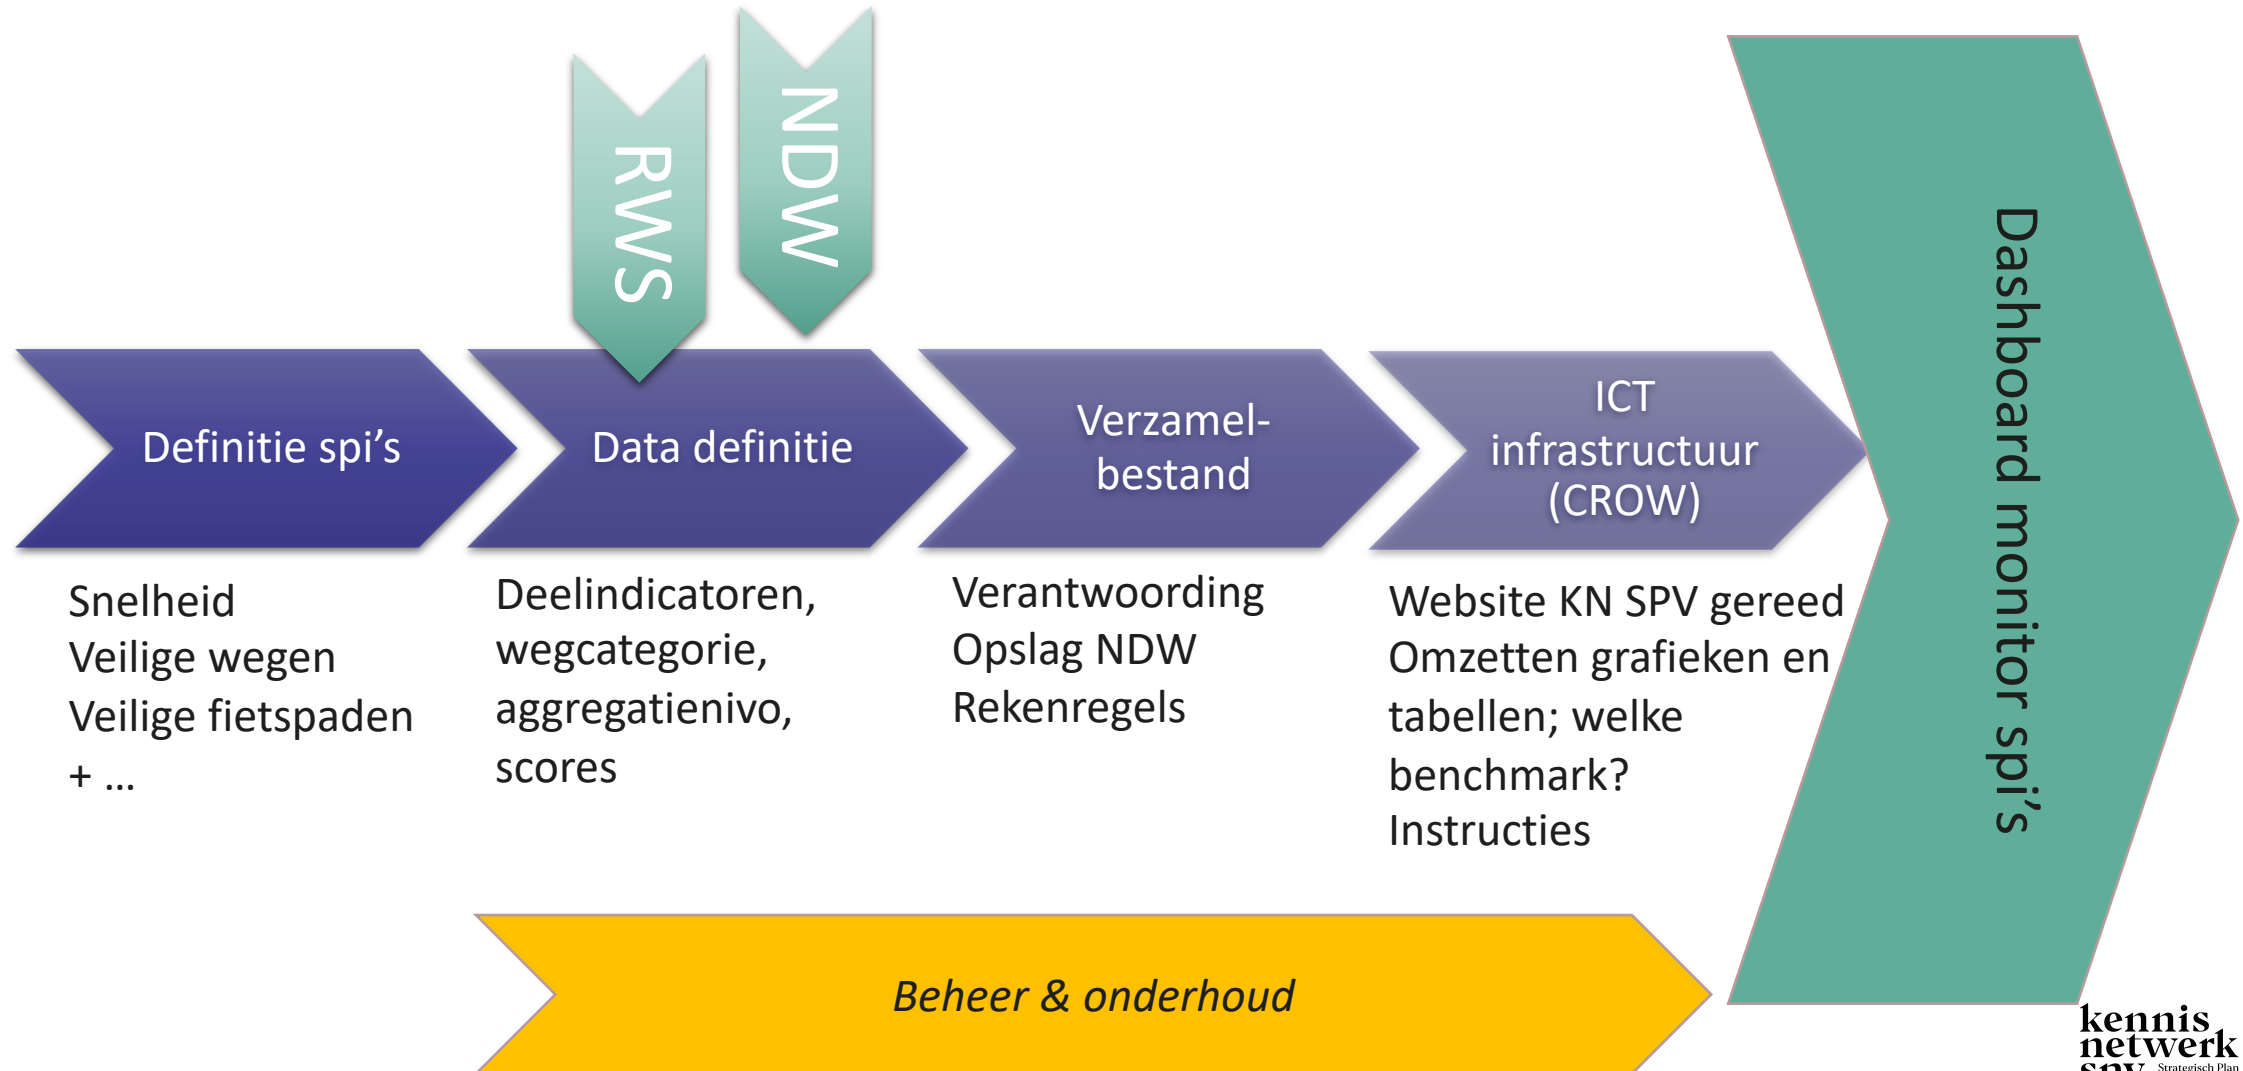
RWS

NDW

Definitie spi’s

Data definitie

Verzamel-bestand

ICT infrastructuur (CROW)

Dashboard monitor spi’s

Snelheid
Veilige wegen
Veilige fietspaden
+ …

Deelindicatoren, wegcategorie, aggregatienivo, scores

Verantwoording
Opslag NDW
Rekenregels

Website KN SPV gereed
Omzetten grafieken en tabellen; welke benchmark?
Instructies

Beheer & onderhoud

kennis netwerk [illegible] Strategisch Plan